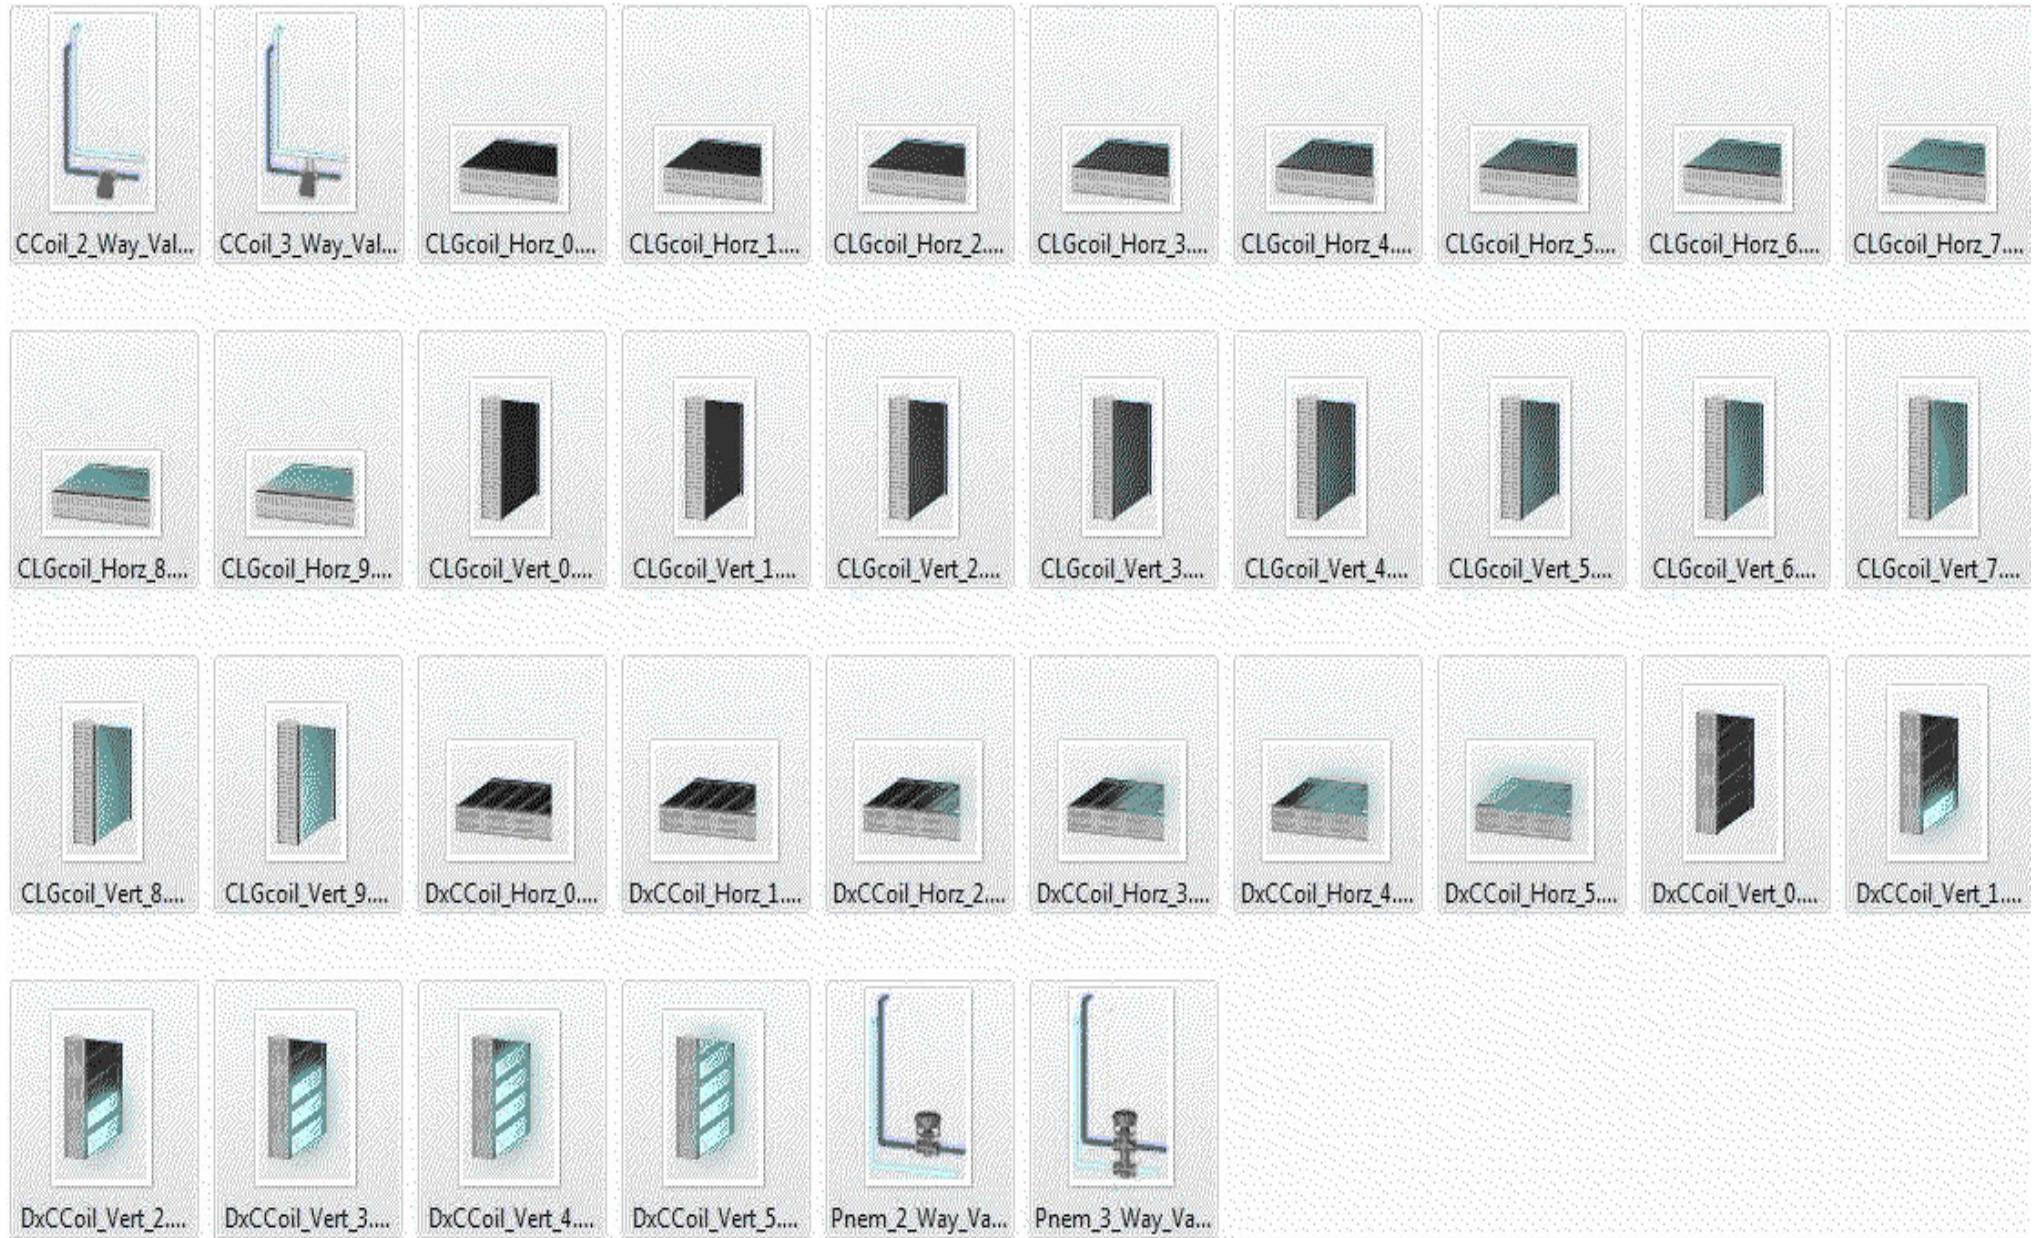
CCoil_2_Way_Val... CCoil_3_Way_Val... CLGcoil_Horz_0.... CLGcoil_Horz_1.... CLGcoil_Horz_2.... CLGcoil_Horz_3.... CLGcoil_Horz_4.... CLGcoil_Horz_5.... CLGcoil_Horz_6.... CLGcoil_Horz_7....

CLGcoil_Horz_8.... CLGcoil_Horz_9.... CLGcoil_Vert_0.... CLGcoil_Vert_1.... CLGcoil_Vert_2.... CLGcoil_Vert_3.... CLGcoil_Vert_4.... CLGcoil_Vert_5.... CLGcoil_Vert_6.... CLGcoil_Vert_7....

CLGcoil_Vert_8.... CLGcoil_Vert_9.... DxCCoil_Horz_0.... DxCCoil_Horz_1.... DxCCoil_Horz_2.... DxCCoil_Horz_3.... DxCCoil_Horz_4.... DxCCoil_Horz_5.... DxCCoil_Vert_0.... DxCCoil_Vert_1....

DxCCoil_Vert_2.... DxCCoil_Vert_3.... DxCCoil_Vert_4.... DxCCoil_Vert_5.... Pnem_2_Way_Va... Pnem_3_Way_Va...